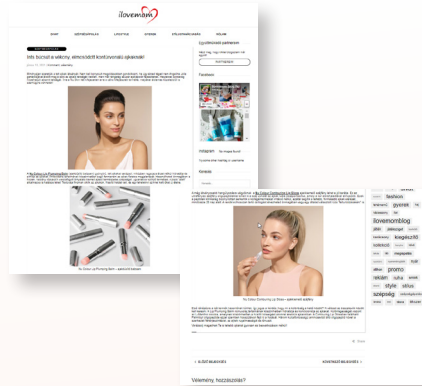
ilovemami

Info: Íscozni a szilikon, rákkeltő konfrontrális sajkáinak!

Együttműködő partnereink

Facebook

Instagram

Kereső

fashion
gyerek
ilovemomblog
kozmetikum
promo
style
stilus
szépség

Nu Colour Contouring Lip Serum – ajakemelő balzsam

« ELŐZŐ BEJEGYZÉS
KÖVETKEZŐ BEJEGYZÉS »

Vélemény, hozzászólás?